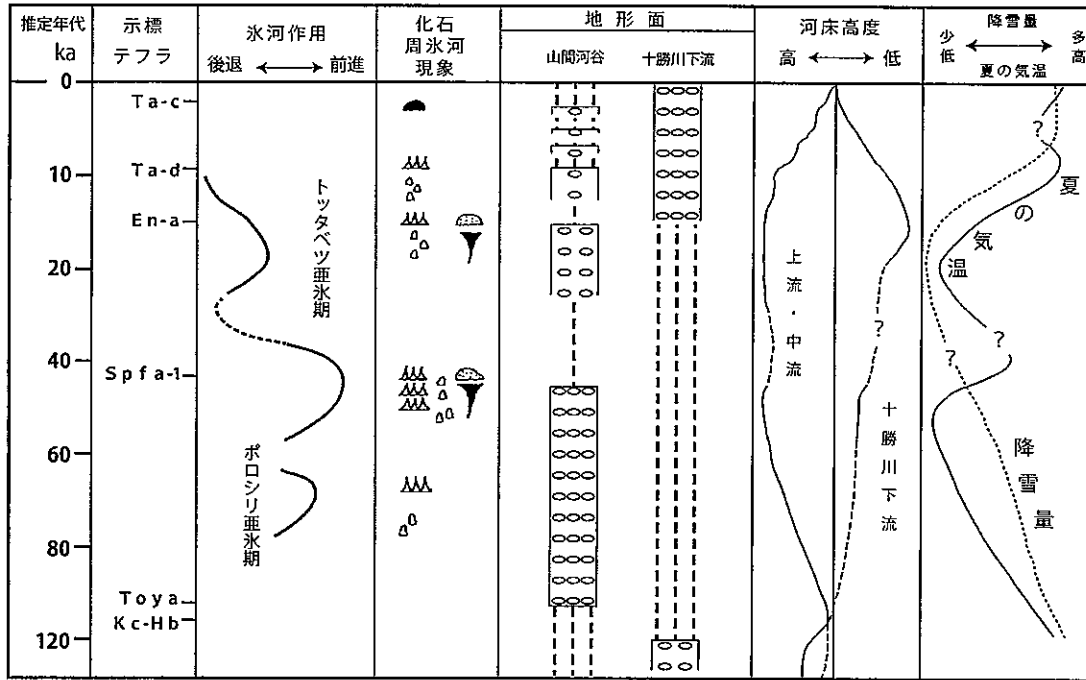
| 推定年代 ka | 示標 テフラ | 氷河作用 後退 ⟷ 前進 | 化石 周氷河 現象 | 地形面 山間河谷 | 十勝川下流 | 河床高度 高 ⟷ 低 | 降雪量 少 ⟷ 多 低 ⟷ 高 夏の気温 |
|---|---|---|---|---|---|---|---|
| 0 | Ta-c | | | | | | |
| 10 | Ta-d | トッタベツ亜氷期 | | | | | ? 夏の気温 |
| | En-a | | | | | | |
| 20 | | | | | | 上流・中流 | |
| 40 | Spfa-1 | | | | | ? | ? ? |
| 60 | | ポロシリ亜氷期 | | | | 十勝川下流 | 降雪量 |
| 80 | | | | | | | |
| | Toya | | | | | | |
| 120 | Kc-Hb | | | | | | |